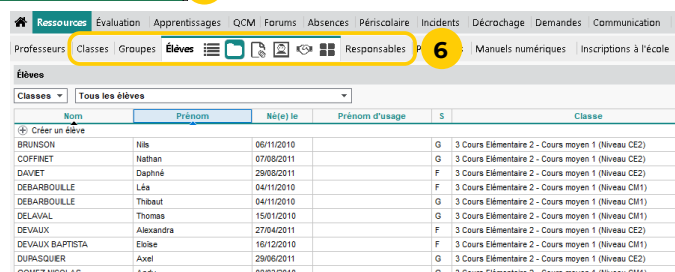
Ressources Évaluation Apprentissages QCM Forums Absences Périscolaire Incidents Décrochage Demandes Communication

Professeurs Classes Groupes Élèves Responsables P 6 Manuels numériques Inscriptions à l'école

Élèves

Classes ▾ Tous les élèves ▾

| Nom | Prénom | Né(e) le | Prénom d'usage | S | Classe |
|---|---|---|---|---|---|
| Créer un élève | | | | | |
| BRUNSON | Nils | 06/11/2010 | | G | 3 Cours Élémentaire 2 - Cours moyen 1 (Niveau CE2) |
| COFFINET | Nathan | 07/08/2011 | | G | 3 Cours Élémentaire 2 - Cours moyen 1 (Niveau CE2) |
| DAVIET | Daphné | 29/08/2011 | | F | 3 Cours Élémentaire 2 - Cours moyen 1 (Niveau CE2) |
| DEBARBOUILLE | Léa | 04/11/2010 | | F | 3 Cours Élémentaire 2 - Cours moyen 1 (Niveau CM1) |
| DEBARBOUILLE | Thibaut | 04/11/2010 | | G | 3 Cours Élémentaire 2 - Cours moyen 1 (Niveau CM1) |
| DELAVAL | Thomas | 15/01/2010 | | G | 3 Cours Élémentaire 2 - Cours moyen 1 (Niveau CM1) |
| DEVAUX | Alexandra | 27/04/2011 | | F | 3 Cours Élémentaire 2 - Cours moyen 1 (Niveau CE2) |
| DEVAUX BAPTISTA | Eloïse | 16/12/2010 | | F | 3 Cours Élémentaire 2 - Cours moyen 1 (Niveau CM1) |
| DUPASQUIER | Axel | 29/06/2011 | | G | 3 Cours Élémentaire 2 - Cours moyen 1 (Niveau CE2) |